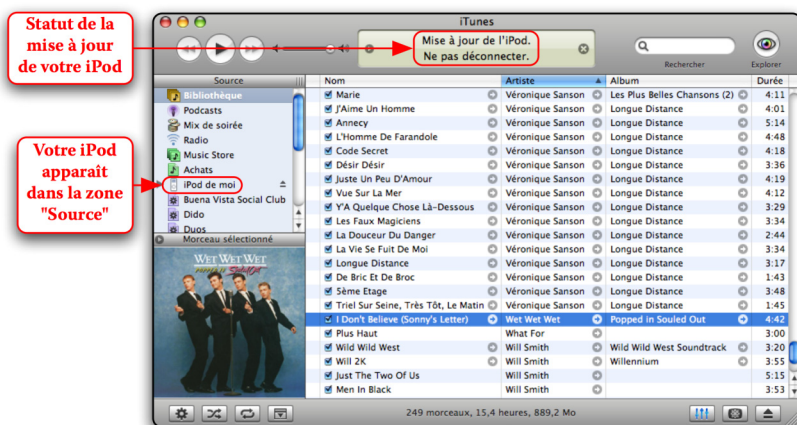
Statut de la mise à jour de votre iPod

Votre iPod apparaît dans la zone "Source"

iTunes

Mise à jour de l'iPod.
Ne pas déconnecter.

Rechercher

Explorer

Source
Bibliothèque
Podcasts
Mix de soirée
Radio
Music Store
Achats
iPod de moi
Buena Vista Social Club
Dido
Duos

Morceau sélectionné

WET WET WET

| Nom | Artiste | Album | Durée |
|---|---|---|---|
| Marie | Véronique Sanson | Les Plus Belles Chansons (2) | 4:11 |
| J'Aime Un Homme | Véronique Sanson | Longue Distance | 4:01 |
| Annecy | Véronique Sanson | Longue Distance | 5:14 |
| L'Homme De Farandole | Véronique Sanson | Longue Distance | 4:48 |
| Code Secret | Véronique Sanson | Longue Distance | 4:18 |
| Désir Désir | Véronique Sanson | Longue Distance | 3:36 |
| Juste Un Peu D'Amour | Véronique Sanson | Longue Distance | 4:19 |
| Vue Sur La Mer | Véronique Sanson | Longue Distance | 4:12 |
| Y'A Quelque Chose Là-Dessous | Véronique Sanson | Longue Distance | 3:29 |
| Les Faux Magiciens | Véronique Sanson | Longue Distance | 3:34 |
| La Douceur Du Danger | Véronique Sanson | Longue Distance | 2:44 |
| La Vie Se Fuit De Moi | Véronique Sanson | Longue Distance | 3:34 |
| Longue Distance | Véronique Sanson | Longue Distance | 3:17 |
| De Bric Et De Broc | Véronique Sanson | Longue Distance | 1:43 |
| 5ème Etage | Véronique Sanson | Longue Distance | 3:48 |
| Triel Sur Seine, Très Tôt, Le Matin | Véronique Sanson | Longue Distance | 1:45 |
| I Don't Believe (Sonny's Letter) | Wet Wet Wet | Popped in Souled Out | 4:42 |
| Plus Haut | What For | | 3:00 |
| Wild Wild West | Will Smith | Wild Wild West Soundtrack | 3:20 |
| Will 2K | Will Smith | Willennium | 3:55 |
| Just The Two Of Us | Will Smith | | 5:15 |
| Men In Black | Will Smith | | 3:53 |

249 morceaux, 15,4 heures, 889,2 Mo